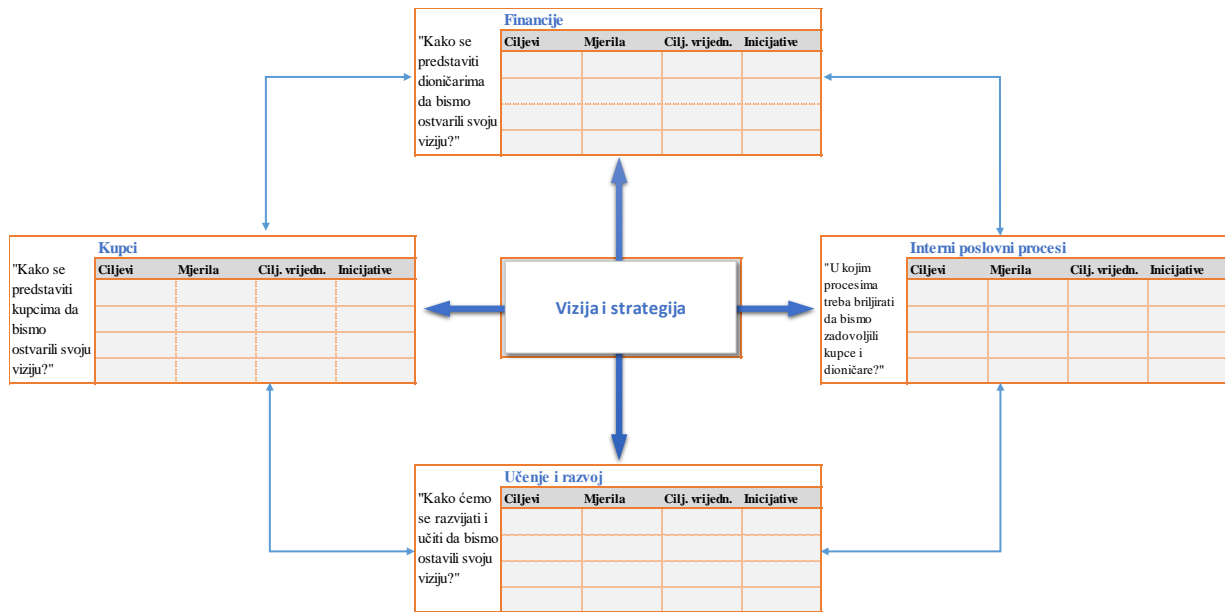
Financije

"Kako se predstaviti dioničarima da bismo ostvarili svoju viziju?"

| Ciljevi | Mjerila | Cilj. vrijedn. | Inicijative |
|---|---|---|---|
| | | | |
| | | | |
| | | | |
| | | | |

Kupci

"Kako se predstaviti kupcima da bismo ostvarili svoju viziju?"

| Ciljevi | Mjerila | Cilj. vrijedn. | Inicijative |
|---|---|---|---|
| | | | |
| | | | |
| | | | |
| | | | |

Vizija i strategija

Interni poslovni procesi

"U kojim procesima treba briljirati da bismo zadovoljili kupce i dioničare?"

| Ciljevi | Mjerila | Cilj. vrijedn. | Inicijative |
|---|---|---|---|
| | | | |
| | | | |
| | | | |
| | | | |

Učenje i razvoj

"Kako ćemo se razvijati i učiti da bismo ostavili svoju viziju?"

| Ciljevi | Mjerila | Cilj. vrijedn. | Inicijative |
|---|---|---|---|
| | | | |
| | | | |
| | | | |
| | | | |